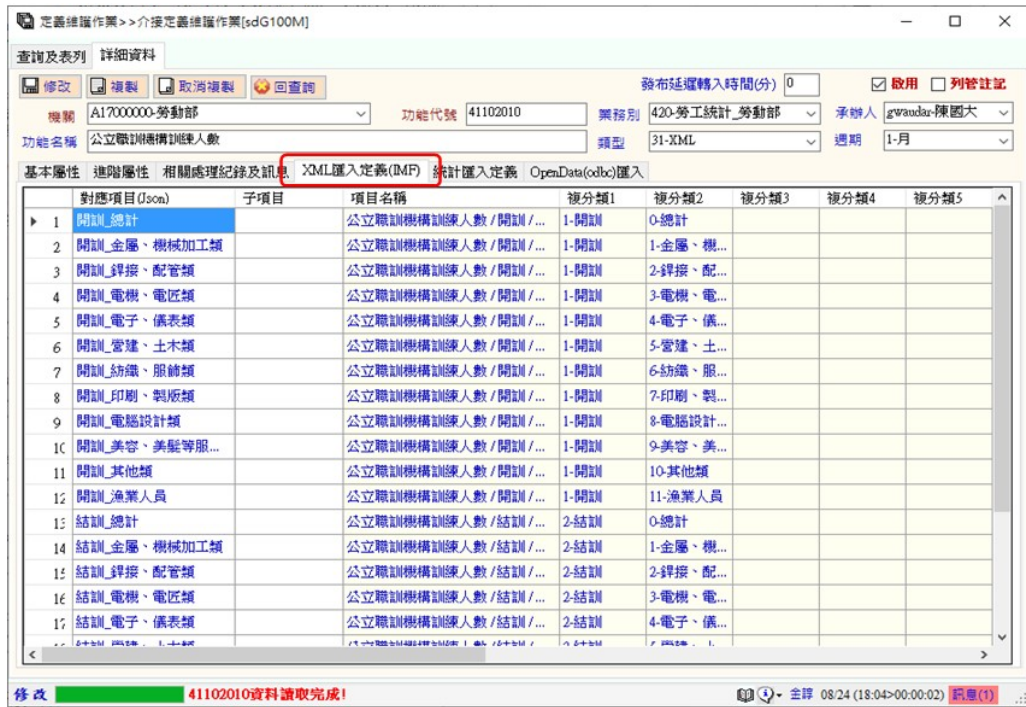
定義維護作業>>介接定義維護作業[sdG100M]

查詢及表列　詳細資料

修改　複製　取消複製　回查詢　發布延遲轉入時間(分) 0　☑ 啟用　☐ 列管註記

機關 A17000000-勞動部　功能代號 41102010　業務別 420-勞工統計_勞動部　承辦人 gwaudar-陳國大

功能名稱 公立職訓機構訓練人數　類型 31-XML　週期 1-月

基本屬性　進階屬性　相關處理紀錄及訊息　XML匯入定義(IMF)　統計匯入定義　OpenData(odbc)匯入

| | 對應項目(Json) | 子項目 | 項目名稱 | 複分類1 | 複分類2 | 複分類3 | 複分類4 | 複分類5 |
|---|---|---|---|---|---|---|---|---|
| 1 | 開訓_總計 | | 公立職訓機構訓練人數 / 開訓 /... | 1-開訓 | 0-總計 | | | |
| 2 | 開訓_金屬、機械加工類 | | 公立職訓機構訓練人數 / 開訓 /... | 1-開訓 | 1-金屬、機... | | | |
| 3 | 開訓_銲接、配管類 | | 公立職訓機構訓練人數 / 開訓 /... | 1-開訓 | 2-銲接、配... | | | |
| 4 | 開訓_電機、電匠類 | | 公立職訓機構訓練人數 / 開訓 /... | 1-開訓 | 3-電機、電... | | | |
| 5 | 開訓_電子、儀表類 | | 公立職訓機構訓練人數 / 開訓 /... | 1-開訓 | 4-電子、儀... | | | |
| 6 | 開訓_營建、土木類 | | 公立職訓機構訓練人數 / 開訓 /... | 1-開訓 | 5-營建、土... | | | |
| 7 | 開訓_紡織、服飾類 | | 公立職訓機構訓練人數 / 開訓 /... | 1-開訓 | 6-紡織、服... | | | |
| 8 | 開訓_印刷、製版類 | | 公立職訓機構訓練人數 / 開訓 /... | 1-開訓 | 7-印刷、製... | | | |
| 9 | 開訓_電腦設計類 | | 公立職訓機構訓練人數 / 開訓 /... | 1-開訓 | 8-電腦設計... | | | |
| 10 | 開訓_美容、美髮等服... | | 公立職訓機構訓練人數 / 開訓 /... | 1-開訓 | 9-美容、美... | | | |
| 11 | 開訓_其他類 | | 公立職訓機構訓練人數 / 開訓 /... | 1-開訓 | 10-其他類 | | | |
| 12 | 開訓_漁業人員 | | 公立職訓機構訓練人數 / 開訓 /... | 1-開訓 | 11-漁業人員 | | | |
| 13 | 結訓_總計 | | 公立職訓機構訓練人數 / 結訓 /... | 2-結訓 | 0-總計 | | | |
| 14 | 結訓_金屬、機械加工類 | | 公立職訓機構訓練人數 / 結訓 /... | 2-結訓 | 1-金屬、機... | | | |
| 15 | 結訓_銲接、配管類 | | 公立職訓機構訓練人數 / 結訓 /... | 2-結訓 | 2-銲接、配... | | | |
| 16 | 結訓_電機、電匠類 | | 公立職訓機構訓練人數 / 結訓 /... | 2-結訓 | 3-電機、電... | | | |
| 17 | 結訓_電子、儀表類 | | 公立職訓機構訓練人數 / 結訓 /... | 2-結訓 | 4-電子、儀... | | | |

修改　41102010資料讀取完成!　全評 08/24 (18:04>00:00:02) 訊息(1)